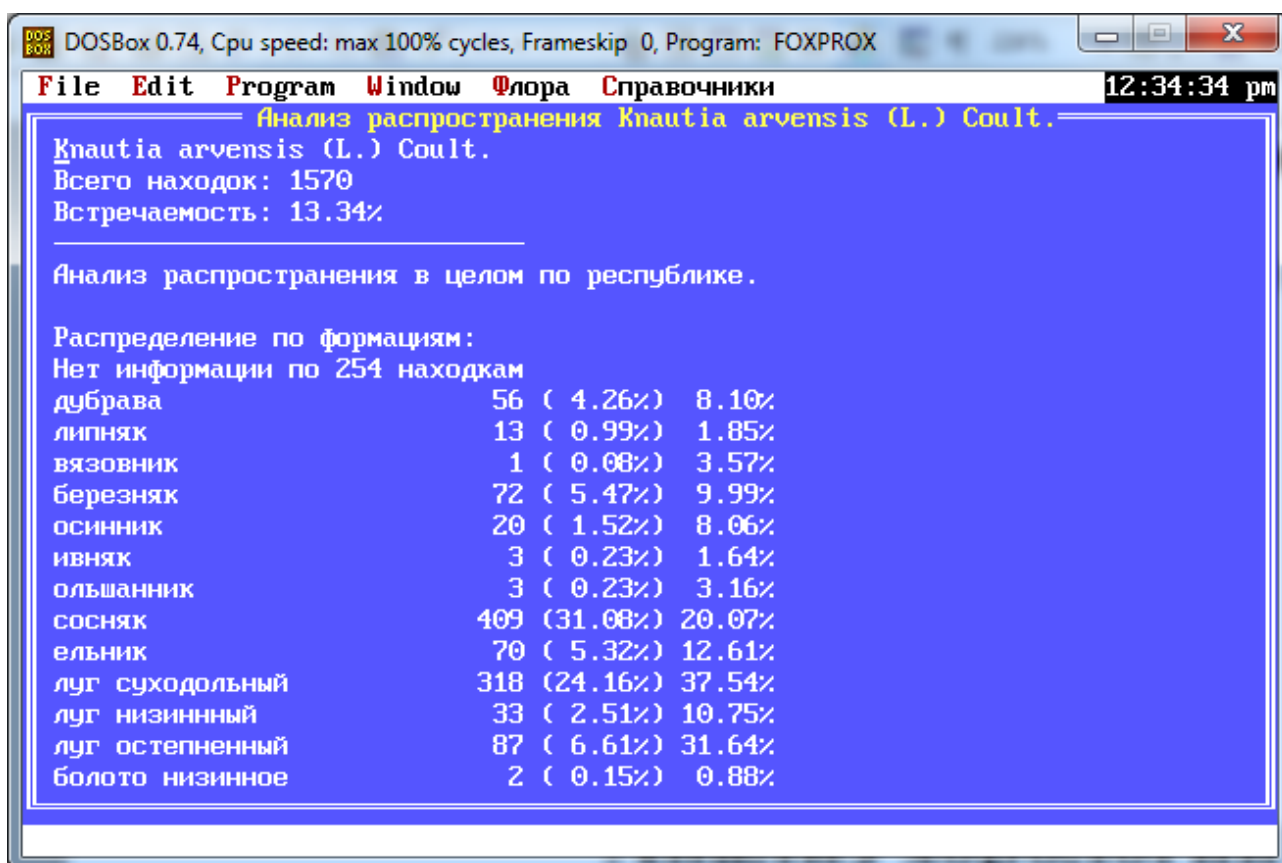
DOSBox 0.74, Cpu speed: max 100% cycles, Frameskip 0, Program: FOXPROX

File Edit Program Window Флора Справочники 12:34:34 pm

Анализ распространения Knautia arvensis (L.) Coult.

Knautia arvensis (L.) Coult.
Всего находок: 1570
Встречаемость: 13.34%

Анализ распространения в целом по республике.

Распределение по формациям:
Нет информации по 254 находкам

| | | | |
|---|---|---|---|
| дубрава | 56 | ( 4.26%) | 8.10% |
| липняк | 13 | ( 0.99%) | 1.85% |
| вязовник | 1 | ( 0.08%) | 3.57% |
| березняк | 72 | ( 5.47%) | 9.99% |
| осинник | 20 | ( 1.52%) | 8.06% |
| ивняк | 3 | ( 0.23%) | 1.64% |
| ольшанник | 3 | ( 0.23%) | 3.16% |
| сосняк | 409 | (31.08%) | 20.07% |
| ельник | 70 | ( 5.32%) | 12.61% |
| луг суходольный | 318 | (24.16%) | 37.54% |
| луг низиннный | 33 | ( 2.51%) | 10.75% |
| луг остепненный | 87 | ( 6.61%) | 31.64% |
| болото низинное | 2 | ( 0.15%) | 0.88% |